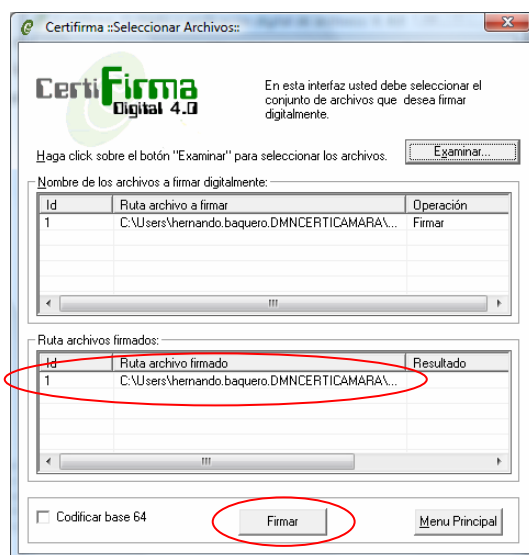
Certifirma ::Seleccionar Archivos::

CertiFirma Digital 4.0

En esta interfaz usted debe seleccionar el conjunto de archivos que desea firmar digitalmente.

Haga click sobre el botón "Examinar" para seleccionar los archivos.

Examinar...

Nombre de los archivos a firmar digitalmente:

| Id | Ruta archivo a firmar | Operación |
|---|---|---|
| 1 | C:\Users\hernando.baquero.DMNCERTICAMARA\... | Firmar |

Ruta archivos firmados:

| Id | Ruta archivo firmado | Resultado |
|---|---|---|
| 1 | C:\Users\hernando.baquero.DMNCERTICAMARA\... | |

Codificar base 64

Firmar

Menu Principal